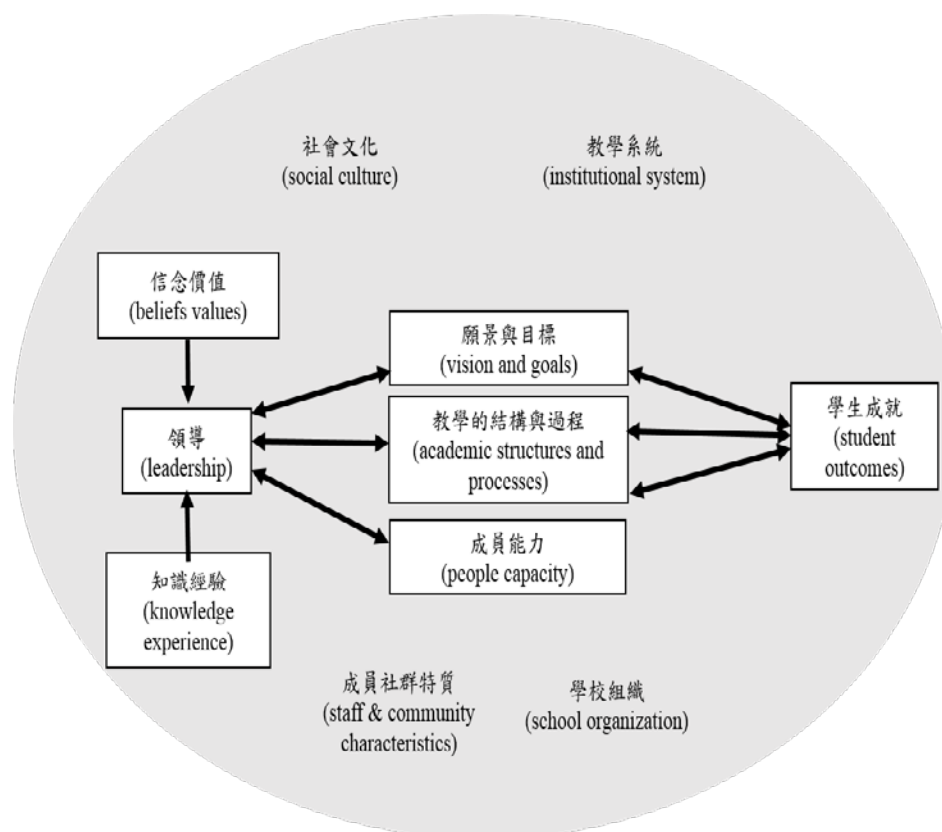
社會文化
(social culture)

教學系統
(institutional system)

信念價值
(beliefs values)

願景與目標
(vision and goals)

領導
(leadership)

教學的結構與過程
(academic structures and processes)

學生成就
(student outcomes)

成員能力
(people capacity)

知識經驗
(knowledge experience)

成員社群特質
(staff & community characteristics)

學校組織
(school organization)